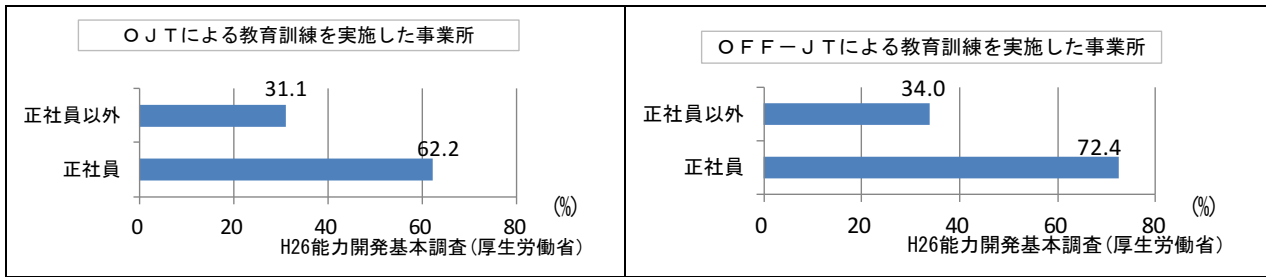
ＯＪＴによる教育訓練を実施した事業所

正社員以外
正社員
31.1
62.2
0
20
40
60
80
(%)
H26能力開発基本調査(厚生労働省)

ＯＦＦ－ＪＴによる教育訓練を実施した事業所

正社員以外
正社員
34.0
72.4
0
20
40
60
80
(%)
H26能力開発基本調査(厚生労働省)